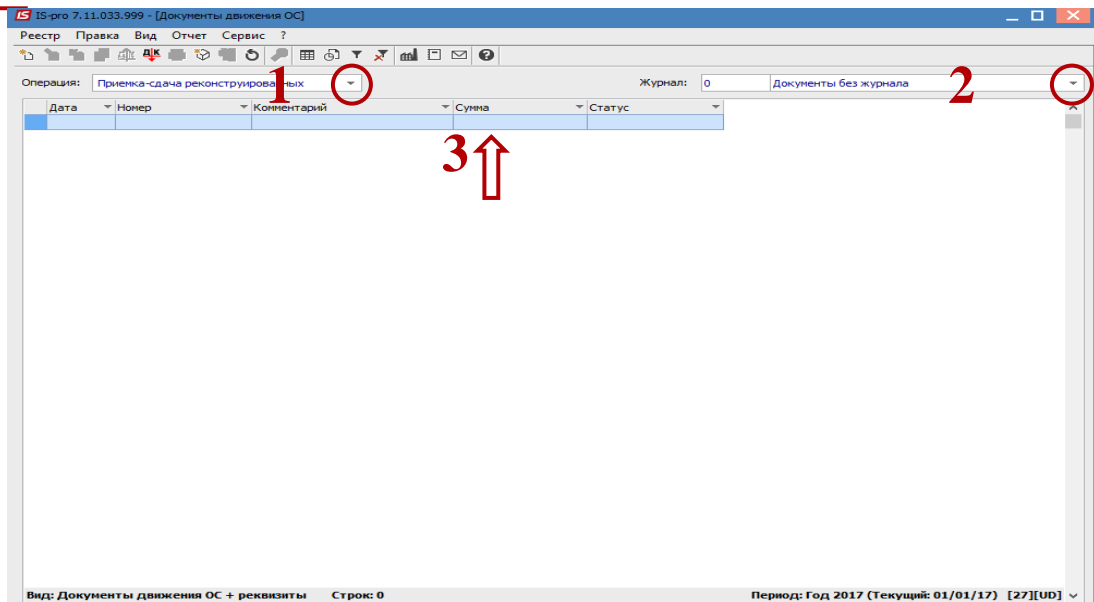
IS-pro 7.11.033.999 - [Документы движения ОС]

Реестр Правка Вид Отчет Сервис ?

Операция: Приемка-сдача реконструированных

1

Журнал: 0 Документы без журнала

2

| Дата | Номер | Комментарий | Сумма | Статус |
|---|---|---|---|---|
| | | | | |

3

Вид: Документы движения ОС + реквизиты Строк: 0

Период: Год 2017 (Текущий: 01/01/17) [27][UD]